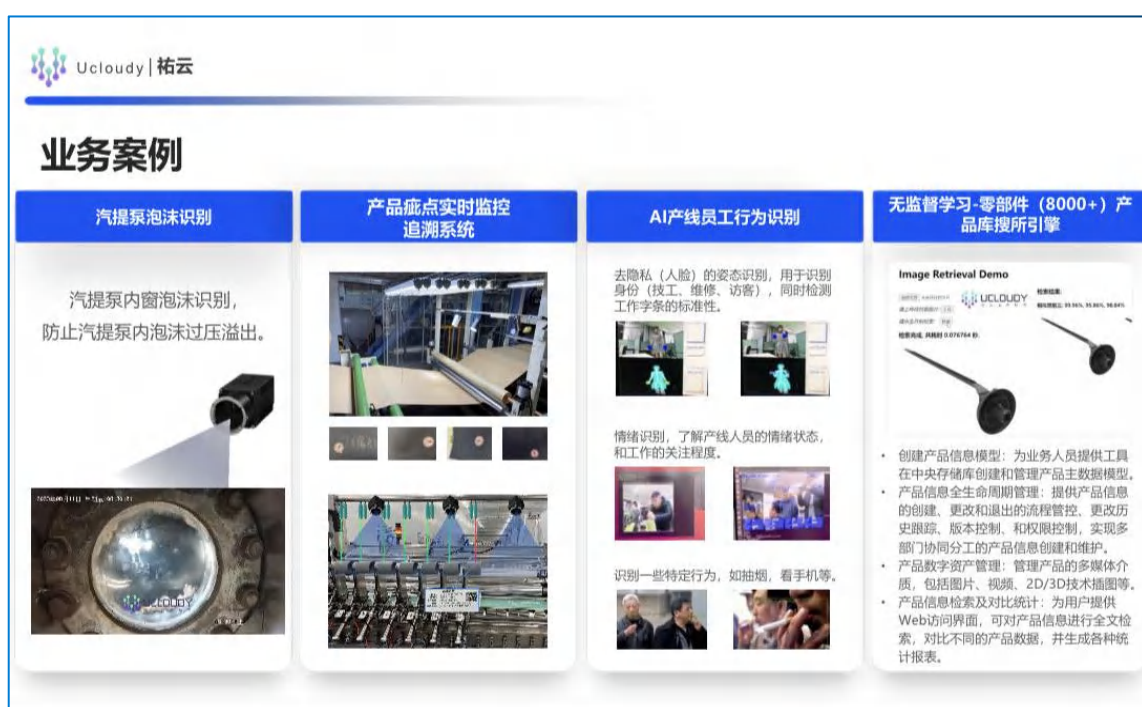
Ucloudy | 祐云

业务案例

汽提泵泡沫识别

汽提泵内窗泡沫识别，防止汽提泵内泡沫过压溢出。

UCLOUDY

产品疵点实时监控追溯系统

AI产线员工行为识别

去隐私（人脸）的姿态识别，用于识别身份（技工、维修、访客），同时检测工作字条的标准性。

情绪识别，了解产线人员的情绪状态，和工作的关注程度。

识别一些特定行为，如抽烟，看手机等。

无监督学习-零部件（8000+）产品库搜所引擎

Image Retrieval Demo

UCLOUDY

• 创建产品信息模型：为业务人员提供工具在中央存储库创建和管理产品主数据模型。
• 产品信息全生命周期管理：提供产品信息的创建、更改和退出的流程管控、更改历史跟踪、版本控制、和权限控制，实现多部门协同分工的产品信息创建和维护。
• 产品数字资产管理：管理产品的多媒体介质，包括图片、视频、2D/3D技术插图等。
• 产品信息检索及对比统计：为用户提供Web访问界面，可对产品信息进行全文检索，对比不同的产品数据，并生成各种统计报表。